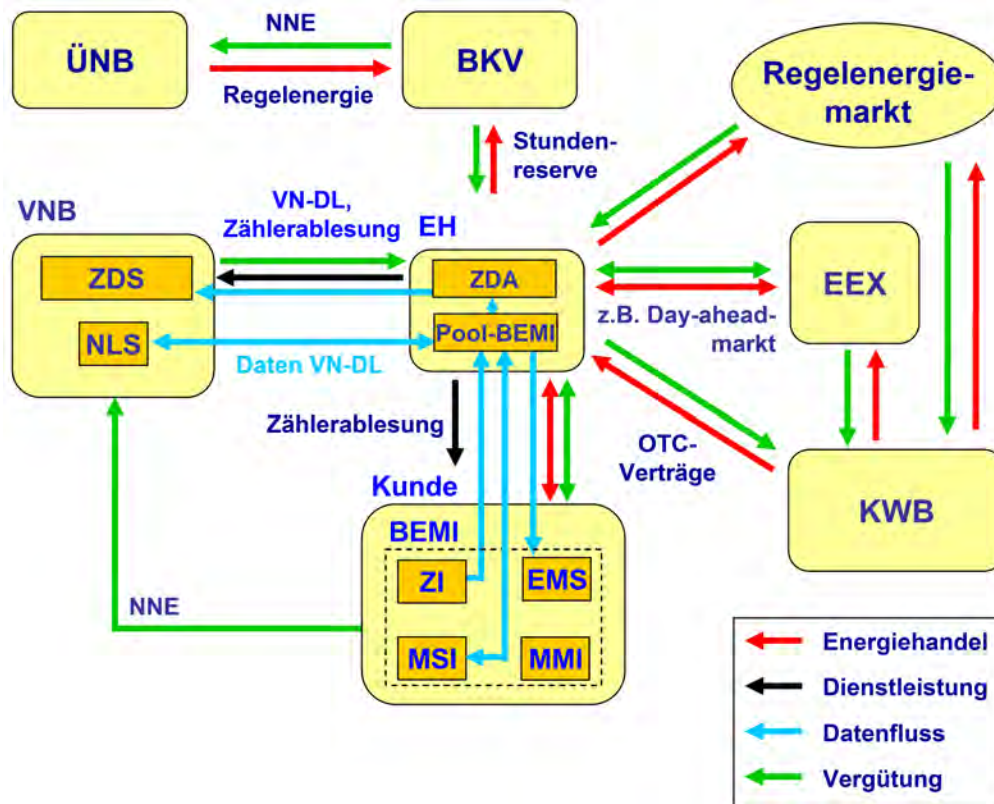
NNE
ÜNB
BKV
Regelenergie
Regelenergiemarkt
Stundenreserve
VNB
VN-DL, Zählerablesung
EH
ZDS
ZDA
EEX
z.B. Day-aheadmarkt
NLS
Pool-BEMI
Daten VN-DL
Zählerablesung
OTC-Verträge
Kunde
BEMI
KWB
ZI
EMS
NNE
MSI
MMI
Energiehandel
Dienstleistung
Datenfluss
Vergütung